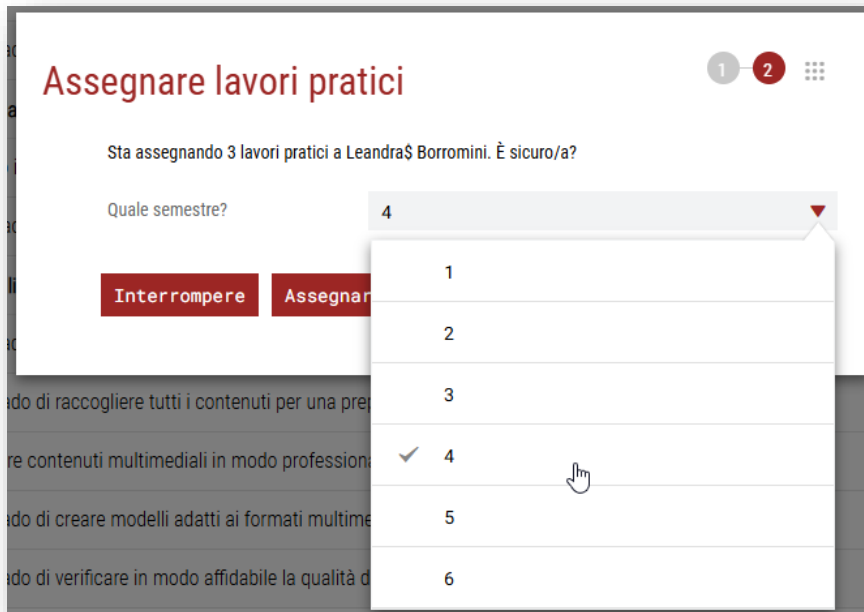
Assegnare lavori pratici

1 2

Sta assegnando 3 lavori pratici a Leandra$ Borromini. È sicuro/a?

Quale semestre?

4

1
2
3
4
5
6

Interrompere

Assegnar

ado di raccogliere tutti i contenuti per una prep

re contenuti multimediali in modo professiona

ado di creare modelli adatti ai formati multime

ado di verificare in modo affidabile la qualità d